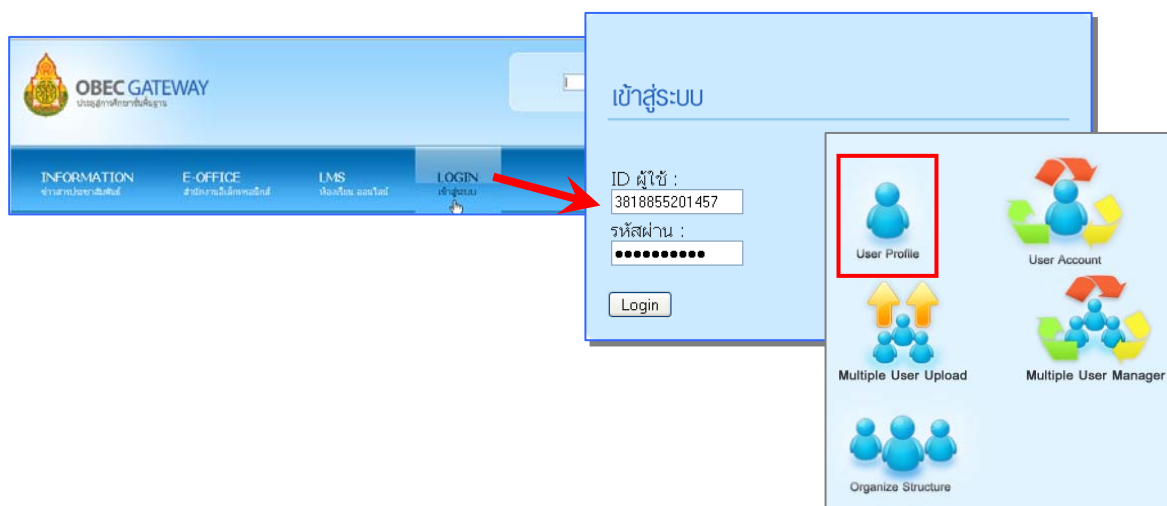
OBEC GATEWAY
ประตูสู่การศึกษาขั้นพื้นฐาน

INFORMATION
ข่าวสารประชาสัมพันธ์

E-OFFICE
สำนักงานอิเล็กทรอนิกส์

LMS
ห้องเรียน ออนไลน์

LOGIN
เข้าสู่ระบบ

เข้าสู่ระบบ

ID ผู้ใช้ :
3818855201457
รหัสผ่าน :
●●●●●●●●●●●
Login

User Profile
User Account
Multiple User Upload
Multiple User Manager
Organize Structure